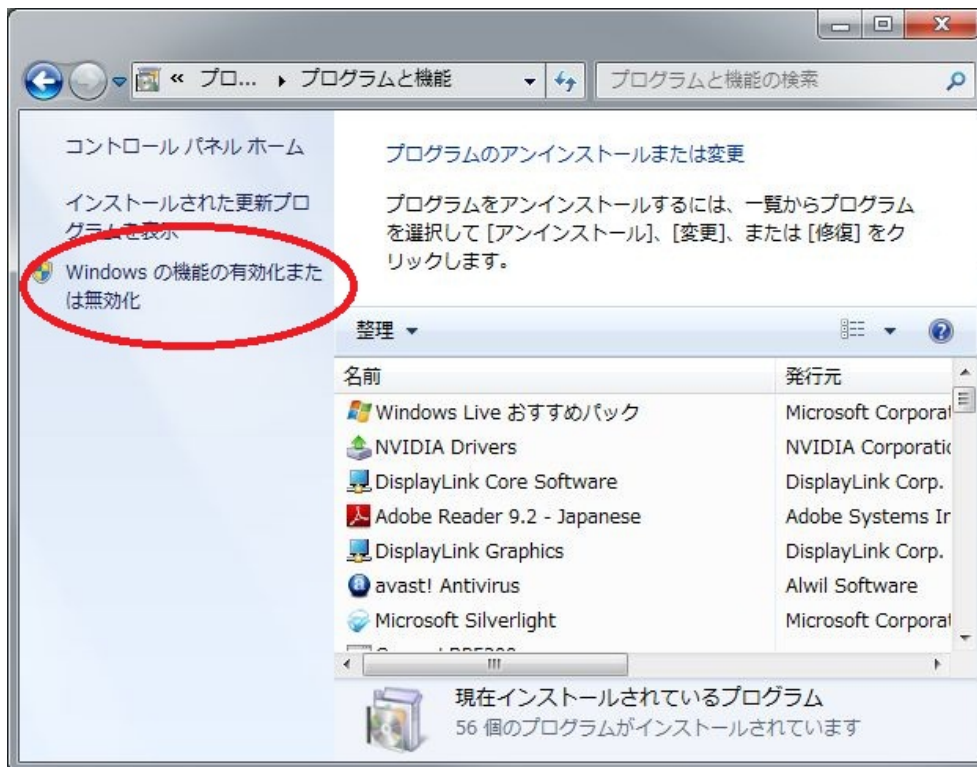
« プロ... ▸ プログラムと機能

プログラムと機能の検索

コントロール パネル ホーム

インストールされた更新プログラムを表示

Windows の機能の有効化または無効化

プログラムのアンインストールまたは変更

プログラムをアンインストールするには、一覧からプログラムを選択して [アンインストール]、[変更]、または [修復] をクリックします。

整理 ▾

| 名前 | 発行元 |
|---|---|
| Windows Live おすすめパック | Microsoft Corporat |
| NVIDIA Drivers | NVIDIA Corporatio |
| DisplayLink Core Software | DisplayLink Corp. |
| Adobe Reader 9.2 - Japanese | Adobe Systems Ir |
| DisplayLink Graphics | DisplayLink Corp. |
| avast! Antivirus | Alwil Software |
| Microsoft Silverlight | Microsoft Corporat |
| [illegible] | |

現在インストールされているプログラム
56 個のプログラムがインストールされています